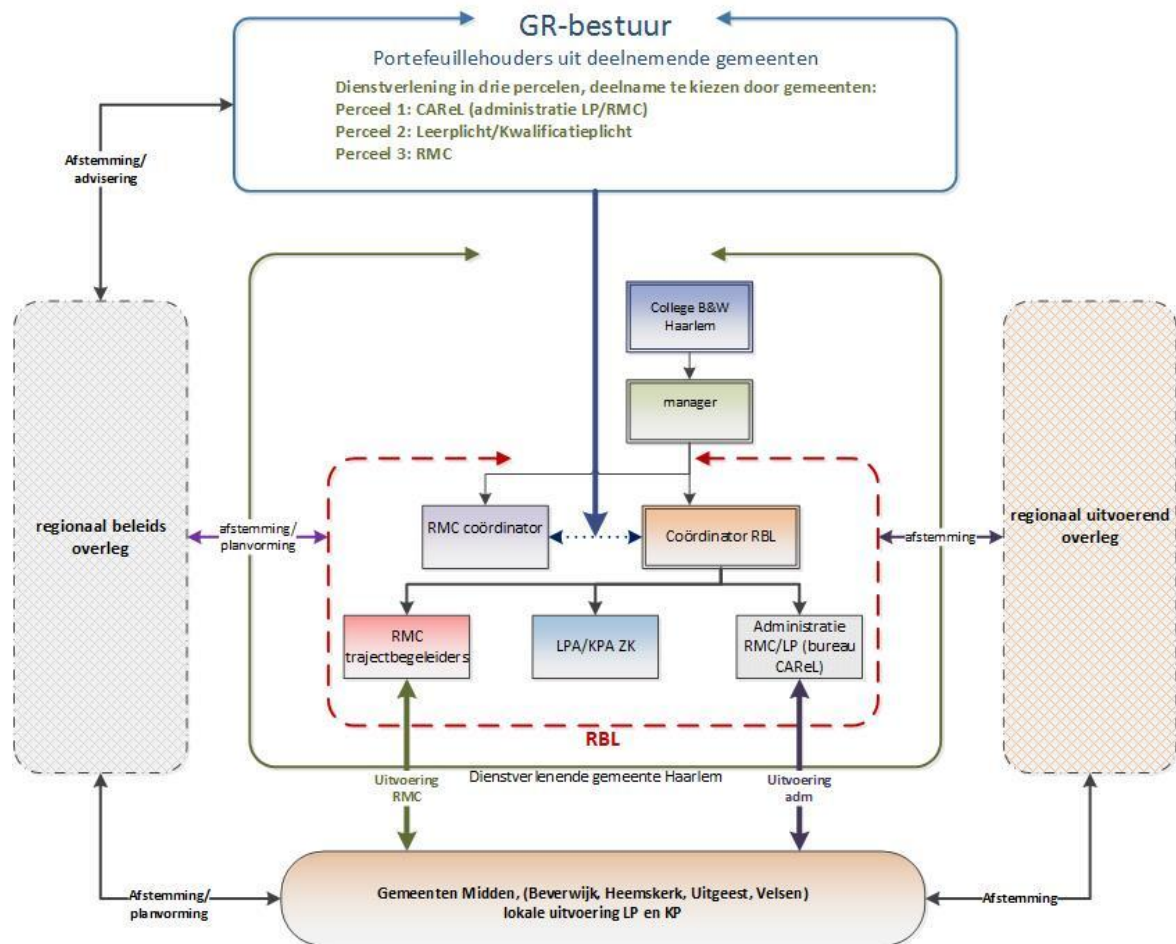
GR-bestuur

Portefeuillehouders uit deelnemende gemeenten

Dienstverlening in drie percelen, deelname te kiezen door gemeenten:
Perceel 1: CAReL (administratie LP/RMC)
Perceel 2: Leerplicht/Kwalificatieplicht
Perceel 3: RMC

Afstemming/ advisering

College B&W Haarlem

manager

regionaal beleids overleg

afstemming/ planvorming

RMC coördinator

Coördinator RBL

afstemming

regionaal uitvoerend overleg

RMC trajectbegeleiders

LPA/KPA ZK

Administratie RMC/LP (bureau CAReL)

RBL

Dienstverlenende gemeente Haarlem

Uitvoering RMC

Uitvoering adm

Afstemming/ planvorming

Gemeenten Midden, (Beverwijk, Heemskerk, Uitgeest, Velsen) lokale uitvoering LP en KP

Afstemming